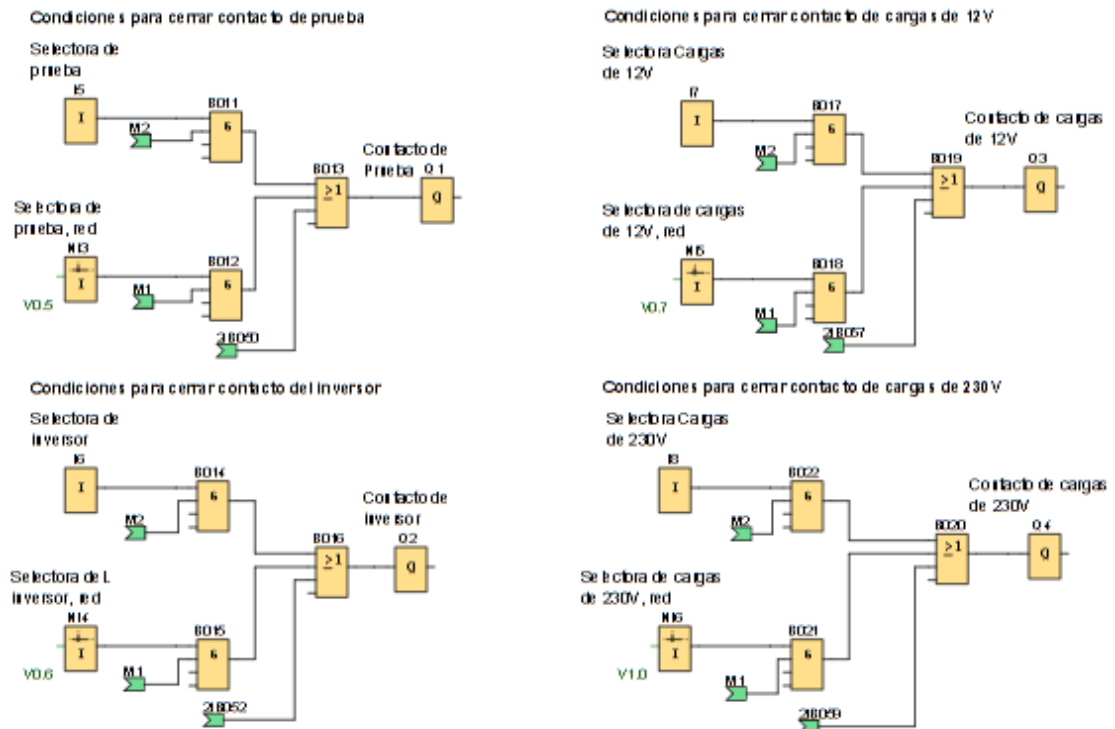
Condiciones para cerrar contacto de prueba

Selectora de prueba

I5

I

B011

&

M2

Contacto de Prueba

B013

$\geq 1$

Q1

Q

Selectora de prueba, red

NI3

I

V0.5

B012

&

M1

B050

Condiciones para cerrar contacto de cargas de 12V

Selectora Cargas de 12V

I7

I

B017

&

M2

Contacto de cargas de 12V

B019

$\geq 1$

Q3

Q

Selectora de cargas de 12V, red

NI5

I

V0.7

B018

&

M1

B057

Condiciones para cerrar contacto del inversor

Selectora de inversor

I6

I

B014

&

M2

Contacto de inversor

B016

$\geq 1$

Q2

Q

Selectora de L inversor, red

NI4

I

V0.6

B015

&

M1

B052

Condiciones para cerrar contacto de cargas de 230V

Selectora Cargas de 230V

I8

I

B022

&

M2

Contacto de cargas de 230V

B020

$\geq 1$

Q4

Q

Selectora de cargas de 230V, red

NI6

I

V1.0

B021

&

M1

B059